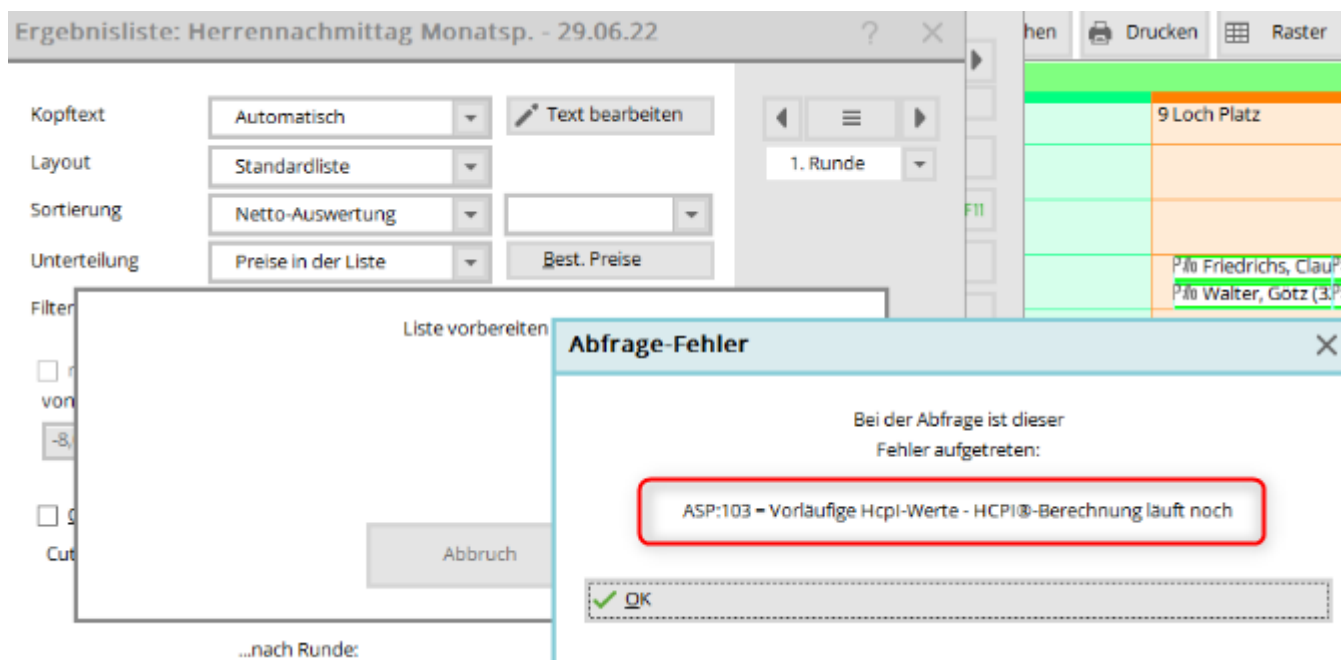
Ergebnisliste: Herrennachmittag Monatsp. - 29.06.22 ? ×

hen Drucken Raster

Kopftext Automatisch Text bearbeiten
Layout Standardliste
Sortierung Netto-Auswertung
Unterteilung Preise in der Liste Best. Preise
Filter

1. Runde

9 Loch Platz

F11

Friedrichs, Clau
Walter, Götz (3.

Liste vorbereiten

von
-8,

Cut

Abbruch

...nach Runde:

Abfrage-Fehler ×

Bei der Abfrage ist dieser Fehler aufgetreten:

ASP:103 = Vorläufige Hcpl-Werte - HCPI®-Berechnung läuft noch

OK